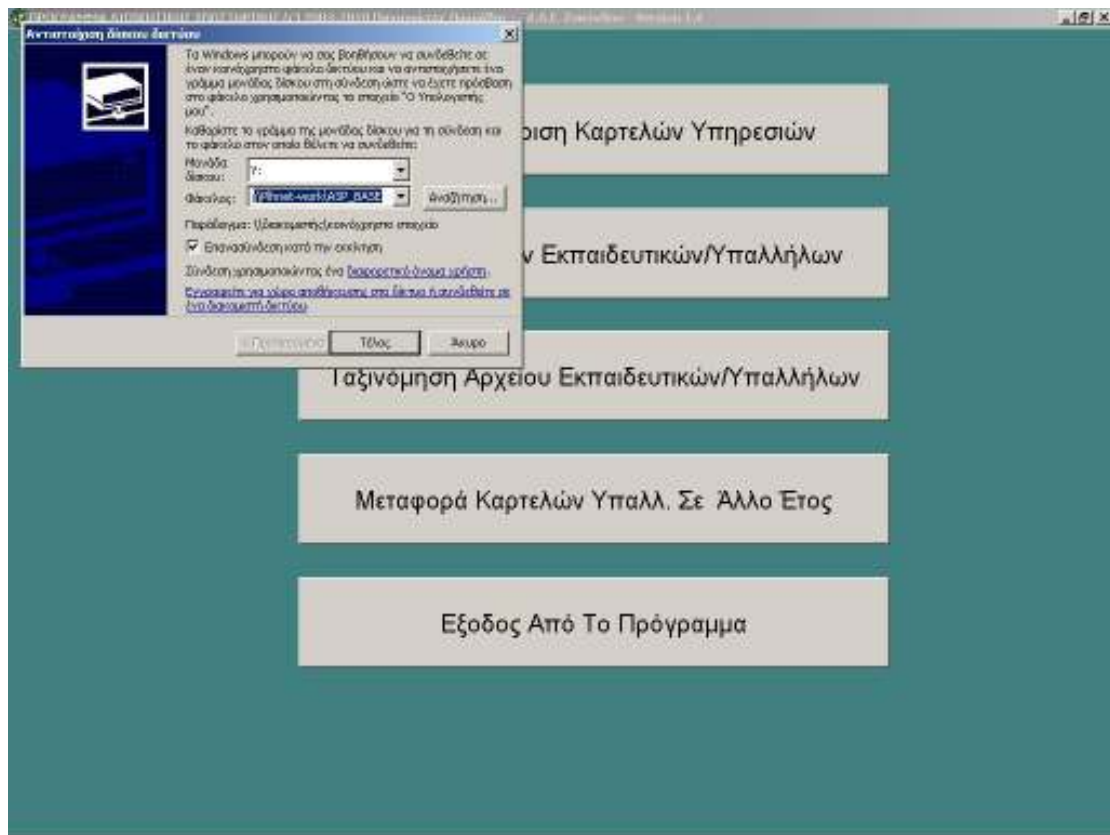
Αντιστοίχιση δίσκου δικτύου

Τα Windows μπορούν να σας βοηθήσουν να συνδεθείτε σε έναν κοινόχρηστο φάκελο δικτύου και να αντιστοιχίσετε ένα γράμμα μονάδας δίσκου στη σύνδεση ώστε να έχετε πρόσβαση στο φάκελο χρησιμοποιώντας το στοιχείο "Ο Υπολογιστής μου".

Καθορίστε το γράμμα της μονάδας δίσκου για τη σύνδεση και το φάκελο στον οποίο θέλετε να συνδεθείτε:

Μονάδα δίσκου: Y:

Φάκελος: \\Ptnet-work\ASP_BASE

Αναζήτηση...

Παράδειγμα: \\διακομιστής\κοινόχρηστο στοιχείο

Επανασύνδεση κατά την εκκίνηση

Σύνδεση χρησιμοποιώντας ένα διαφορετικό όνομα χρήστη.

Εγγραφείτε για χώρο αποθήκευσης στο Internet ή συνδεθείτε σε έναν διακομιστή δικτύου.

< Προηγούμενο Τέλος Άκυρο

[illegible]οιση Καρτελών Υπηρεσιών

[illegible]ν Εκπαιδευτικών/Υπαλλήλων

Ταξινόμηση Αρχείου Εκπαιδευτικών/Υπαλλήλων

Μεταφορά Καρτελών Υπαλλ. Σε Άλλο Έτος

Εξοδος Από Το Πρόγραμμα